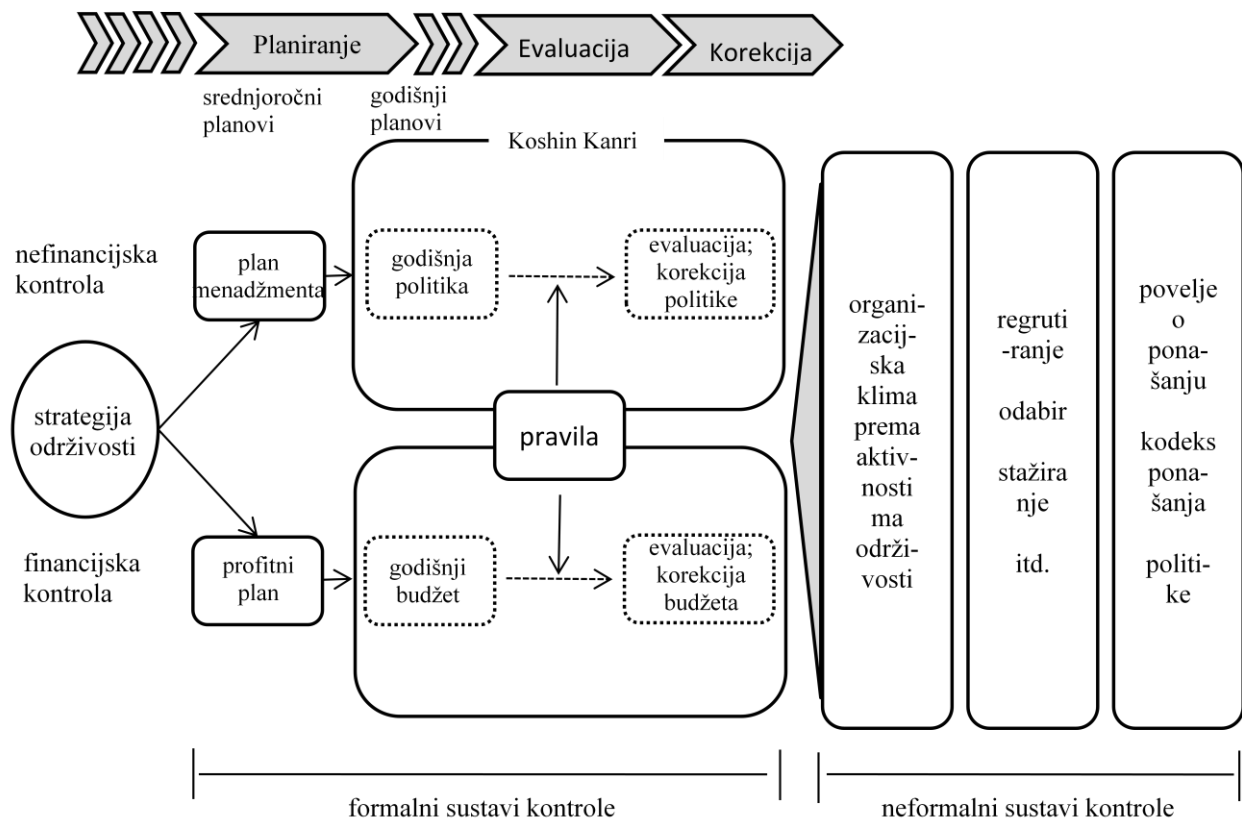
Planiranje
Evaluacija
Korekcija

srednjoročni planovi
godišnji planovi

Koshin Kanri

nefinancijska kontrola

plan menadžmenta

godišnja politika

evaluacija; korekcija politike

strategija održivosti

pravila

financijska kontrola

profitni plan

godišnji budžet

evaluacija; korekcija budžeta

organizacijska klima prema aktivnostima održivosti

regrutiranje

odabir

stažiranje

itd.

povelje o ponašanju

kodeks ponašanja

politike

formalni sustavi kontrole

neformalni sustavi kontrole